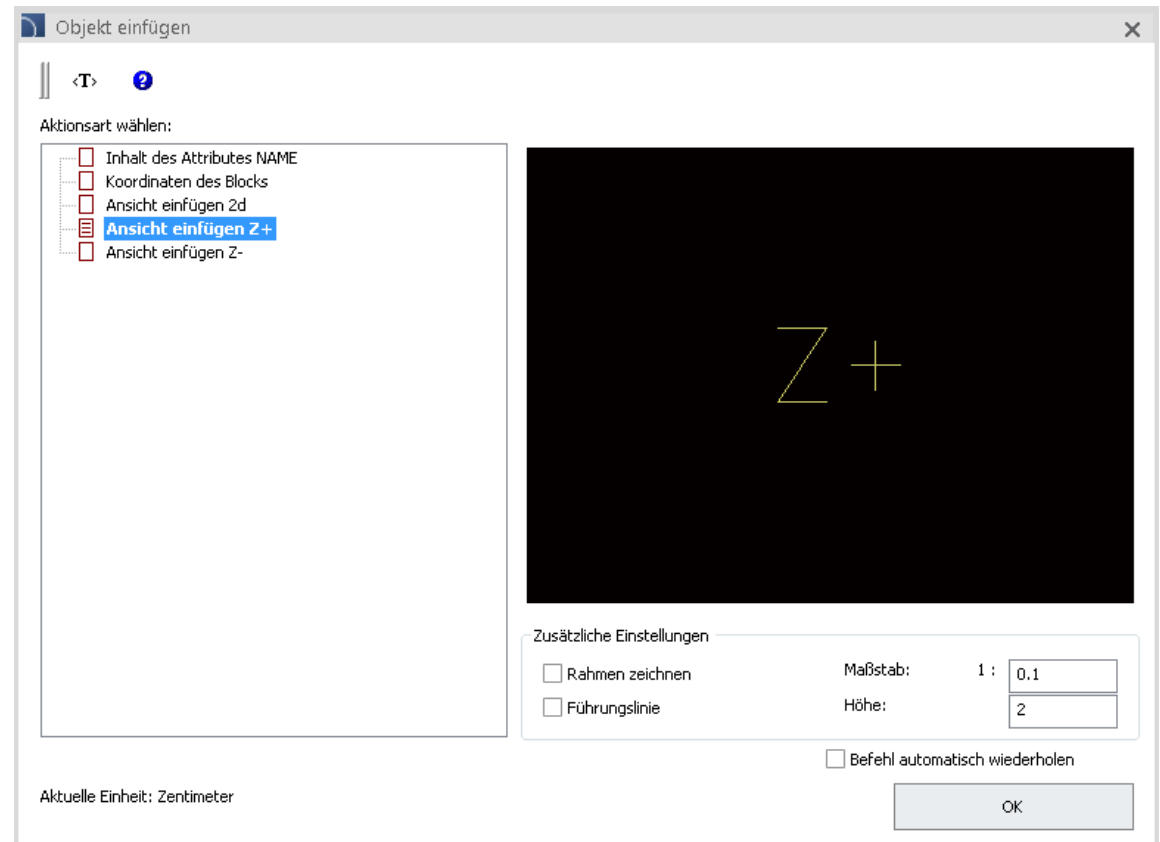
Objekt einfügen

‹T›

Aktionsart wählen:

Inhalt des Attributes NAME
Koordinaten des Blocks
Ansicht einfügen 2d
Ansicht einfügen Z+
Ansicht einfügen Z-

Z+

Zusätzliche Einstellungen

Rahmen zeichnen

Führungslinie

Maßstab: 1 : 0.1

Höhe: 2

Befehl automatisch wiederholen

Aktuelle Einheit: Zentimeter

OK